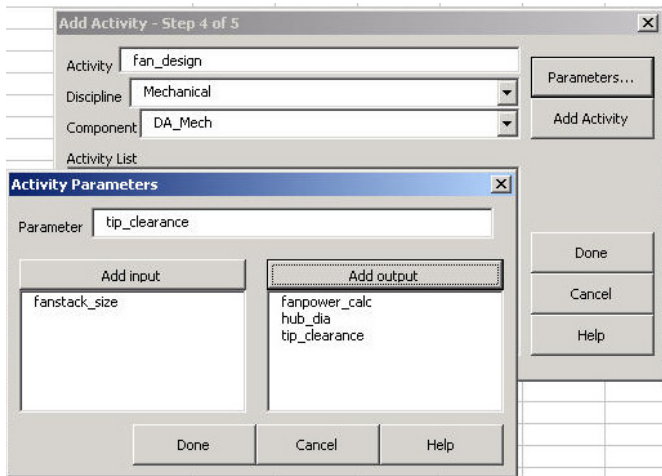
Add Activity - Step 4 of 5

Activity fan_design

Discipline Mechanical

Component DA_Mech

Activity List

Parameters...

Add Activity

Done

Cancel

Help

Activity Parameters

Parameter tip_clearance

Add input

Add output

fanstack_size

fanpower_calc
hub_dia
tip_clearance

Done

Cancel

Help